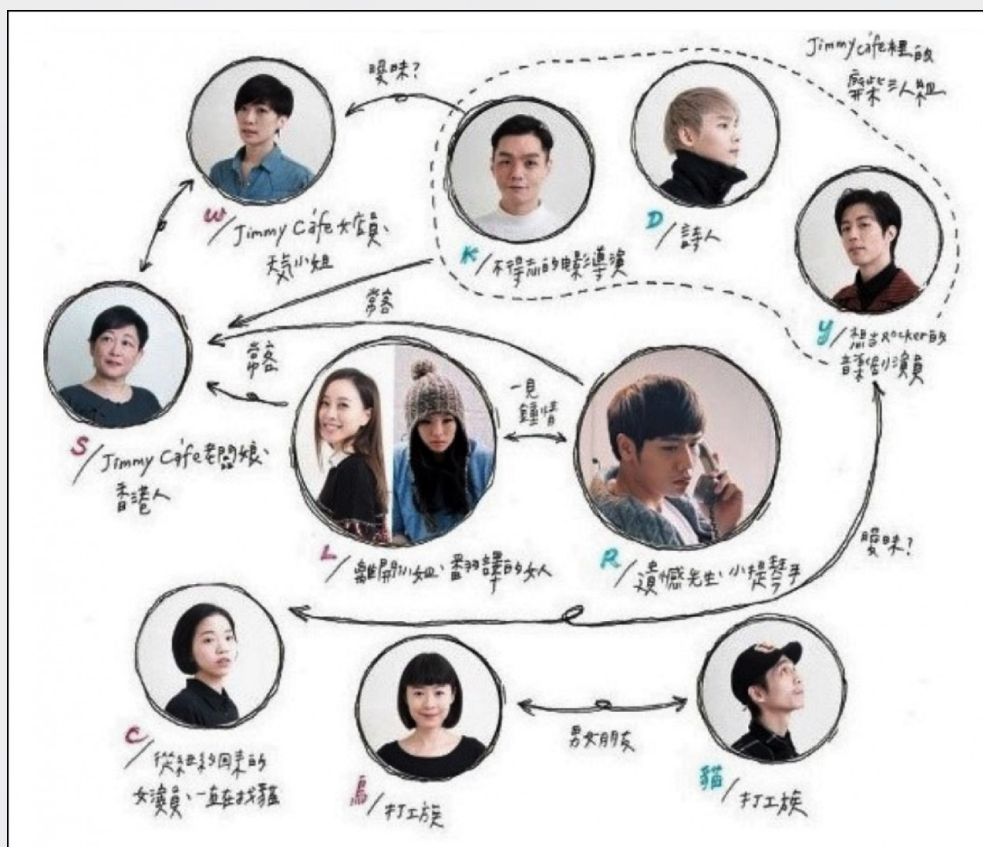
曖昧?

Jimmy cafe裡的
廢柴三人組

W / Jimmy Cafe女侍、
芬小姐

K / 不得志的影導演

D / 詩人

Y / 想當rocker的
音樂劇演員

常客

常客

一見
鍾情

S / Jimmy Cafe老闆娘、
香港人

L / 離開小如、翻譯的女人

R / 遺憾先生、小提琴手

曖昧?

C / 從紐約回來的
女演員、一直在找貓

鳥 / 打工族

男女朋友

貓 / 打工族